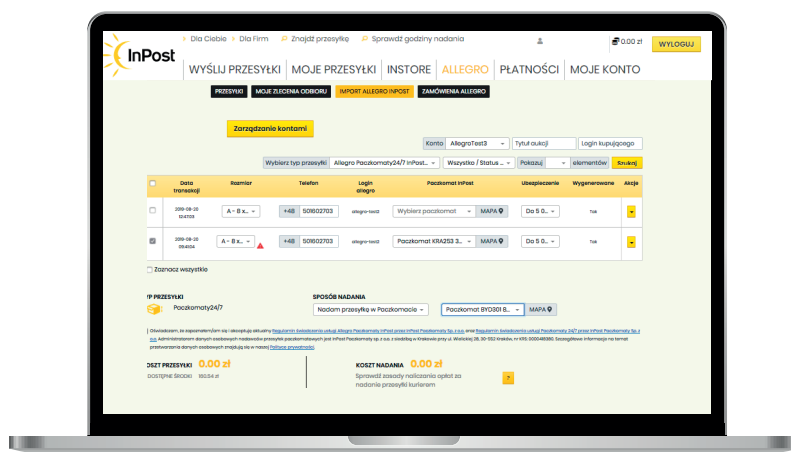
Dla Ciebie | Dla Firm Znajdź przesyłkę Sprawdź godziny nadania 0.00 zł WYLOGUJ

InPost

WYŚLIJ PRZESYŁKI | MOJE PRZESYŁKI | INSTORE | ALLEGRO | PŁATNOŚCI | MOJE KONTO

PRZESYŁKI | MOJE ZLECENIA ODBIORU | IMPORT ALLEGRO INPOST | ZAMÓWIENIA ALLEGRO

Zarządzanie kontami

Konto AllegroTest3 Tytuł aukcji Login kupującego

Wybierz typ przesyłki Allegro Paczkomaty24/7 InPost... Wszystko / Status ... Pokazuj elementów Szukaj

| | Data transakcji | Rozmiar | Telefon | Login allegro | Paczkomat InPost | Ubezpieczenie | Wygenerowane | Akcje |
|---|---|---|---|---|---|---|---|---|
| | 2019-08-20 12:47:03 | A - 8 x... | +48 501602703 | allegro-test3 | Wybierz paczkomat MAPA | Do 5 0... | Tak | |
| | 2019-08-20 09:41:04 | A - 8 x... | +48 501602703 | allegro-test3 | Paczkomat KRA253 3... MAPA | Do 5 0... | Tak | |

Zaznacz wszystkie

YP PRZESYŁKI
Paczkomaty24/7

SPOSÓB NADANIA
Nadam przesyłkę w Paczkomacie
Paczkomat BYD301 B... MAPA

Oświadczam, że zapoznałem(am) się i akceptuję aktualny Regulamin świadczenia usługi Allegro Paczkomaty InPost przez InPost Paczkomaty Sp. z o.o. oraz Regulamin świadczenia usługi Paczkomaty 24/7 przez InPost Paczkomaty Sp. z o.o. Administratorem danych osobowych nadawców przesyłek paczkomatowych jest InPost Paczkomaty sp. z o.o. z siedzibą w Krakowie przy ul. Wielickiej 28, 30-552 Kraków, nr KRS 0000481180. Szczegółowe informacje na temat przetwarzania danych osobowych znajdują się w naszej Polityce prywatności.

OSZT PRZESYŁKI 0.00 zł
DOSTĘPNE ŚRODKI 1163.54 zł

KOSZT NADANIA 0.00 zł
Sprawdź zasady naliczania opłat za nadanie przesyłki kurierem